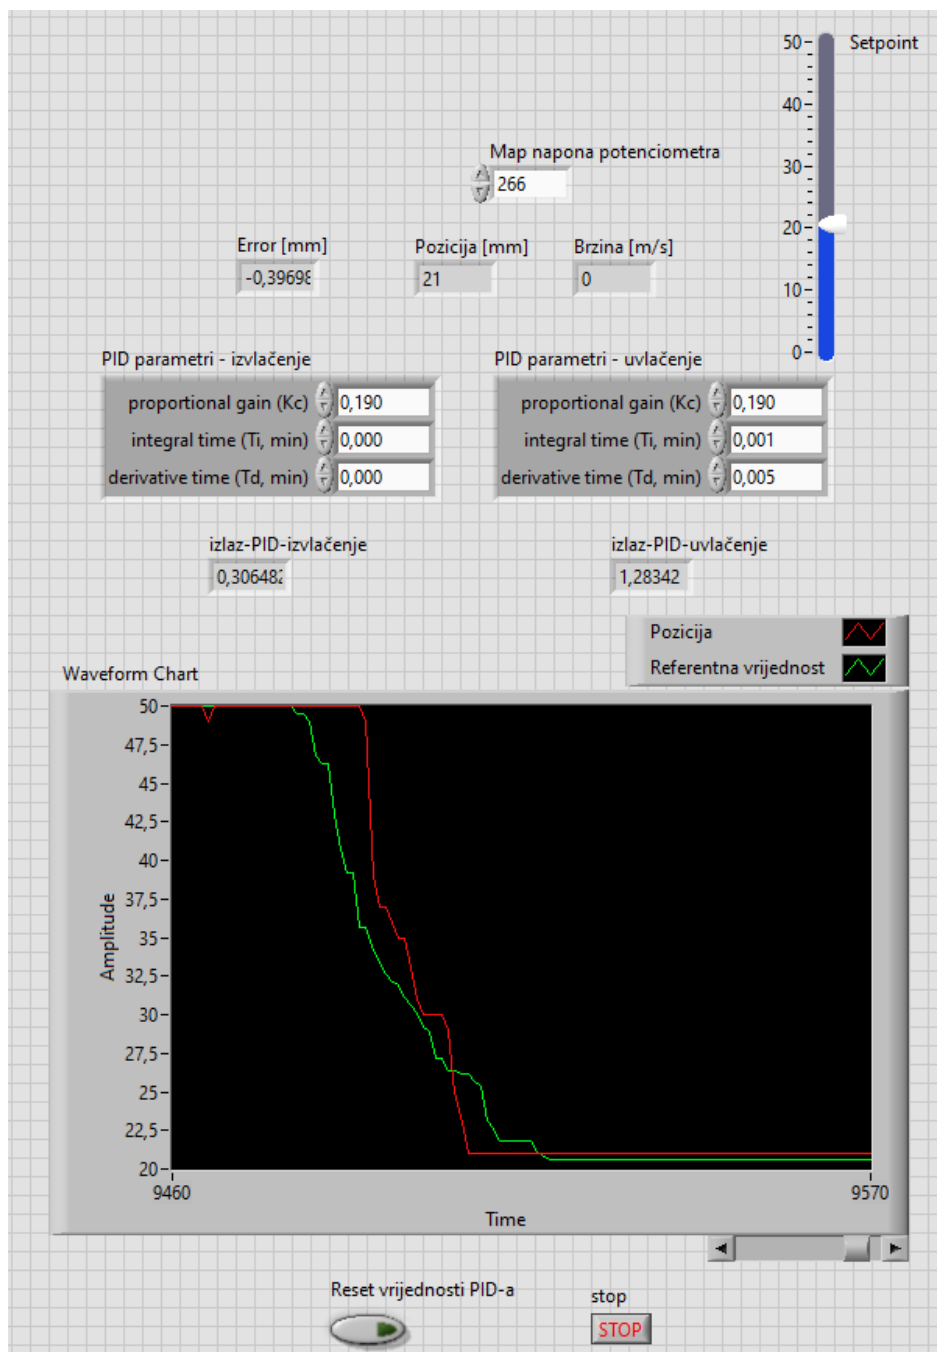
Setpoint
50
40
30
20
10
0

Map napona potenciometra
266

Error [mm]
-0,39698

Pozicija [mm]
21

Brzina [m/s]
0

PID parametri - izvlačenje
proportional gain (Kc) 0,190
integral time (Ti, min) 0,000
derivative time (Td, min) 0,000

PID parametri - uvlačenje
proportional gain (Kc) 0,190
integral time (Ti, min) 0,001
derivative time (Td, min) 0,005

izlaz-PID-izvlačenje
0,306482

izlaz-PID-uvlačenje
1,28342

Pozicija
Referentna vrijednost

Waveform Chart
Amplitude
50
47,5
45
42,5
40
37,5
35
32,5
30
27,5
25
22,5
20
9460
9570
Time

Reset vrijednosti PID-a

stop
STOP